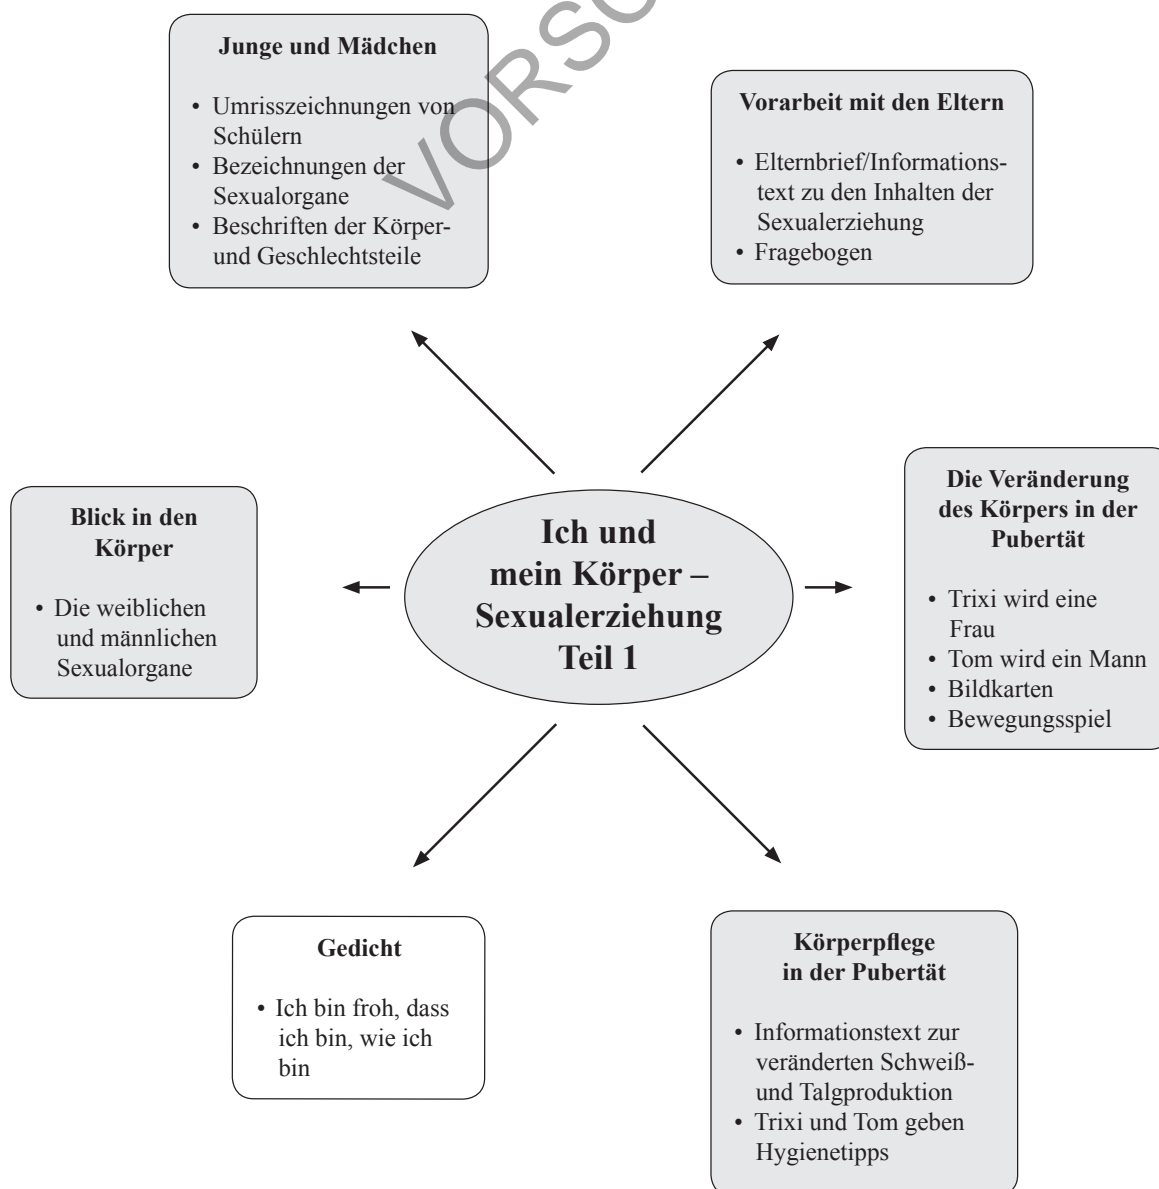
VORSCHAU

**Junge und Mädchen**

- Umrisszeichnungen von Schülern
- Bezeichnungen der Sexualorgane
- Beschriften der Körper- und Geschlechtsteile

**Vorarbeit mit den Eltern**

- Elternbrief/Informationstext zu den Inhalten der Sexualerziehung
- Fragebogen

**Blick in den Körper**

- Die weiblichen und männlichen Sexualorgane

**Ich und mein Körper – Sexualerziehung Teil 1**

**Die Veränderung des Körpers in der Pubertät**

- Trixi wird eine Frau
- Tom wird ein Mann
- Bildkarten
- Bewegungsspiel

**Gedicht**

- Ich bin froh, dass ich bin, wie ich bin

**Körperpflege in der Pubertät**

- Informationstext zur veränderten Schweiß- und Talgproduktion
- Trixi und Tom geben Hygienetipps